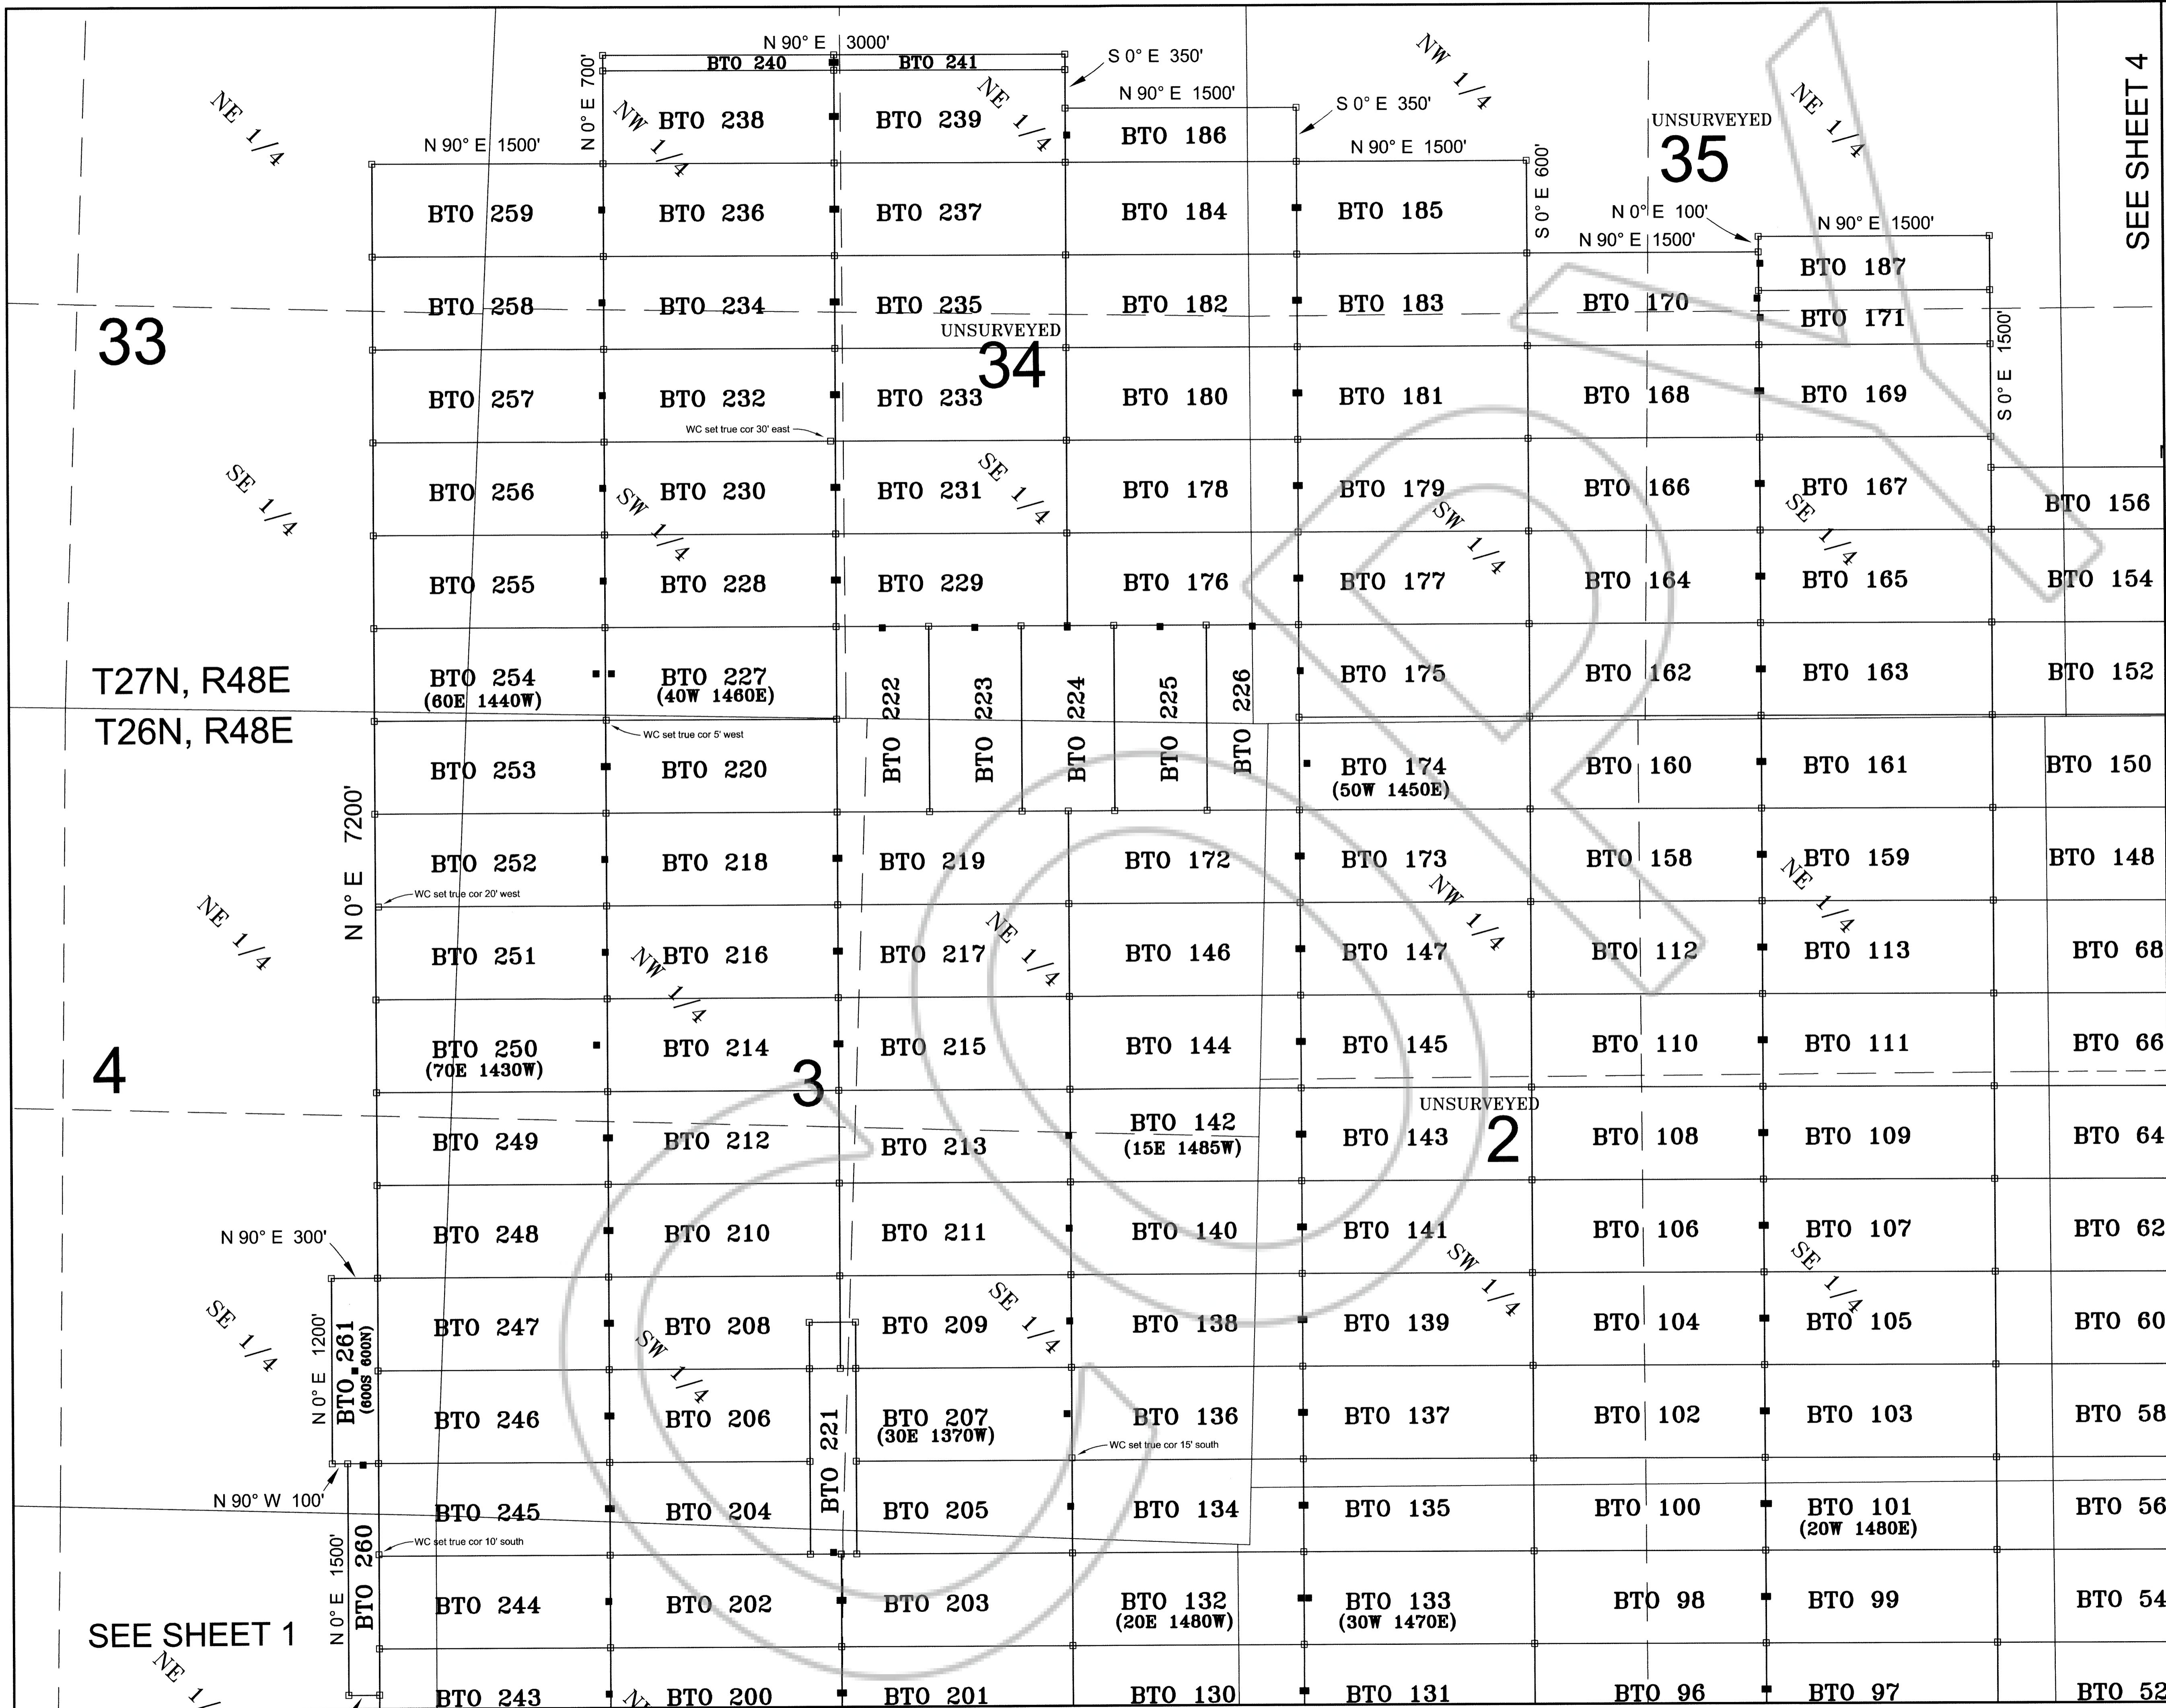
N 90° E 3000'
BTO 240
BTO 241
S 0° E 350'
N 90° E 1500'
S 0° E 350'
N 90° E 1500'
N 0° E 700'
NE 1/4
NW 1/4
BTO 238
BTO 239
NE 1/4
BTO 186
NW 1/4
UNSURVEYED
35
NE 1/4
SEE SHEET 4
N 90° E 1500'
S 0° E 600'
N 0° E 100'
N 90° E 1500'
N 90° E 1500'
BTO 259
BTO 236
BTO 237
BTO 184
BTO 185
BTO 187
33
BTO 258
BTO 234
BTO 235
BTO 182
BTO 183
BTO 170
BTO 171
UNSURVEYED
34
S 0° E 1500'
BTO 257
BTO 232
BTO 233
BTO 180
BTO 181
BTO 168
BTO 169
WC set true cor 30' east
SE 1/4
BTO 256
SW 1/4
BTO 230
BTO 231
SE 1/4
BTO 178
BTO 179
SW 1/4
BTO 166
BTO 167
SE 1/4
BTO 156
BTO 255
BTO 228
BTO 229
BTO 176
BTO 177
BTO 164
BTO 165
BTO 154
T27N, R48E
BTO 254
(60E 1440W)
BTO 227
(40W 1460E)
BTO 222
BTO 223
BTO 224
BTO 225
BTO 226
BTO 175
BTO 162
BTO 163
BTO 152
T26N, R48E
WC set true cor 5' west
BTO 253
BTO 220
BTO 174
(50W 1450E)
BTO 160
BTO 161
BTO 150
N 0° E 7200'
BTO 252
BTO 218
BTO 219
BTO 172
BTO 173
BTO 158
BTO 159
BTO 148
WC set true cor 20' west
NE 1/4
BTO 251
NW 1/4
BTO 216
BTO 217
NE 1/4
BTO 146
BTO 147
NW 1/4
BTO 112
NE 1/4
BTO 113
BTO 68
4
BTO 250
(70E 1430W)
BTO 214
3
BTO 215
BTO 144
BTO 145
BTO 110
BTO 111
BTO 66
UNSURVEYED
BTO 249
BTO 212
BTO 213
BTO 142
(15E 1485W)
BTO 143
2
BTO 108
BTO 109
BTO 64
N 90° E 300'
BTO 248
BTO 210
BTO 211
BTO 140
BTO 141
SW 1/4
BTO 106
BTO 107
SE 1/4
BTO 62
SE 1/4
N 0° E 1200'
BTO 261
(600S 600N)
BTO 247
SW 1/4
BTO 208
BTO 209
SE 1/4
BTO 138
BTO 139
BTO 104
BTO 105
BTO 60
BTO 246
BTO 206
BTO 221
BTO 207
(30E 1370W)
BTO 136
WC set true cor 15' south
BTO 137
BTO 102
BTO 103
BTO 58
N 90° W 100'
BTO 245
BTO 204
BTO 205
BTO 134
BTO 135
BTO 100
BTO 101
(20W 1480E)
BTO 56
WC set true cor 10' south
N 0° E 1500'
BTO 260
BTO 244
BTO 202
BTO 203
BTO 132
(20E 1480W)
BTO 133
(30W 1470E)
BTO 98
BTO 99
BTO 54
SEE SHEET 1
NE 1/
BTO 243
BTO 200
BTO 201
BTO 130
BTO 131
BTO 96
BTO 97
BTO 52